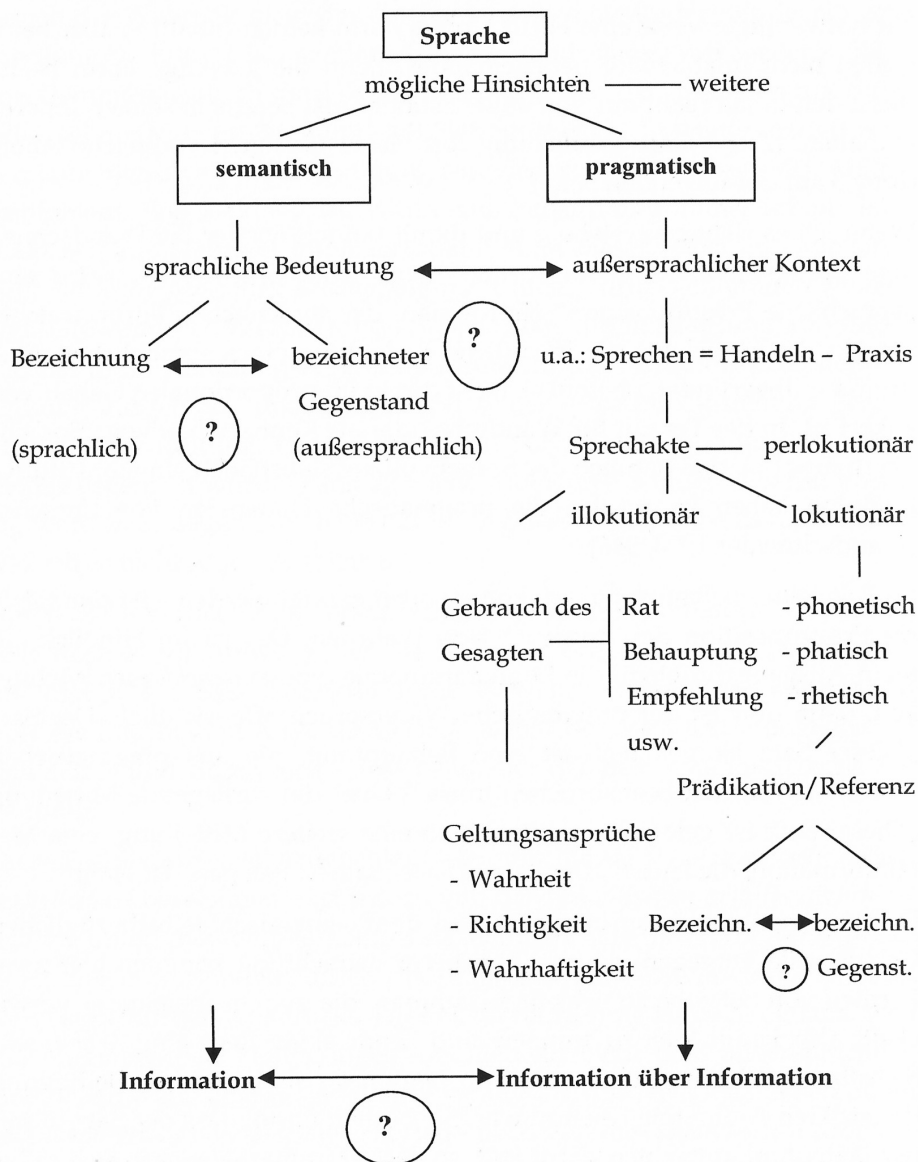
Sprache

mögliche Hinsichten — weitere

semantisch

pragmatisch

sprachliche Bedeutung ↔ außersprachlicher Kontext

Bezeichnung ↔ bezeichneter Gegenstand

?

u.a.: Sprechen = Handeln – Praxis

(sprachlich)

?

(außersprachlich)

Sprechakte — perlokutionär

illokutionär

lokutionär

Gebrauch des Gesagten

Rat
Behauptung
Empfehlung
usw.

- phonetisch
- phatisch
- rhetisch

Prädikation/Referenz

Geltungsansprüche
- Wahrheit
- Richtigkeit
- Wahrhaftigkeit

Bezeichn. ↔ bezeichn. Gegenst.

?

Information ↔ Information über Information

?